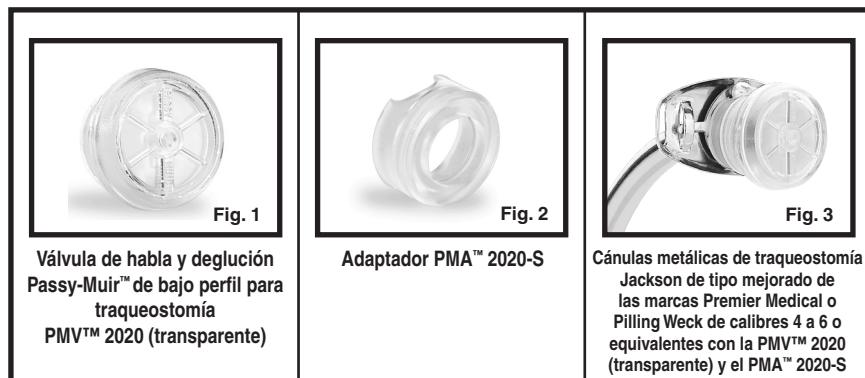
| Fig. 1 | Fig. 2 | Fig. 3 |
|---|---|---|
| Válvula de habla y deglución Passy-Muir™ de bajo perfil para traqueostomía PMV™ 2020 (transparente) | Adaptador PMA™ 2020-S | Cánulas metálicas de traqueostomía Jackson de tipo mejorado de las marcas Premier Medical o Pilling Weck de calibres 4 a 6 o equivalentes con la PMV™ 2020 (transparente) y el PMA™ 2020-S |